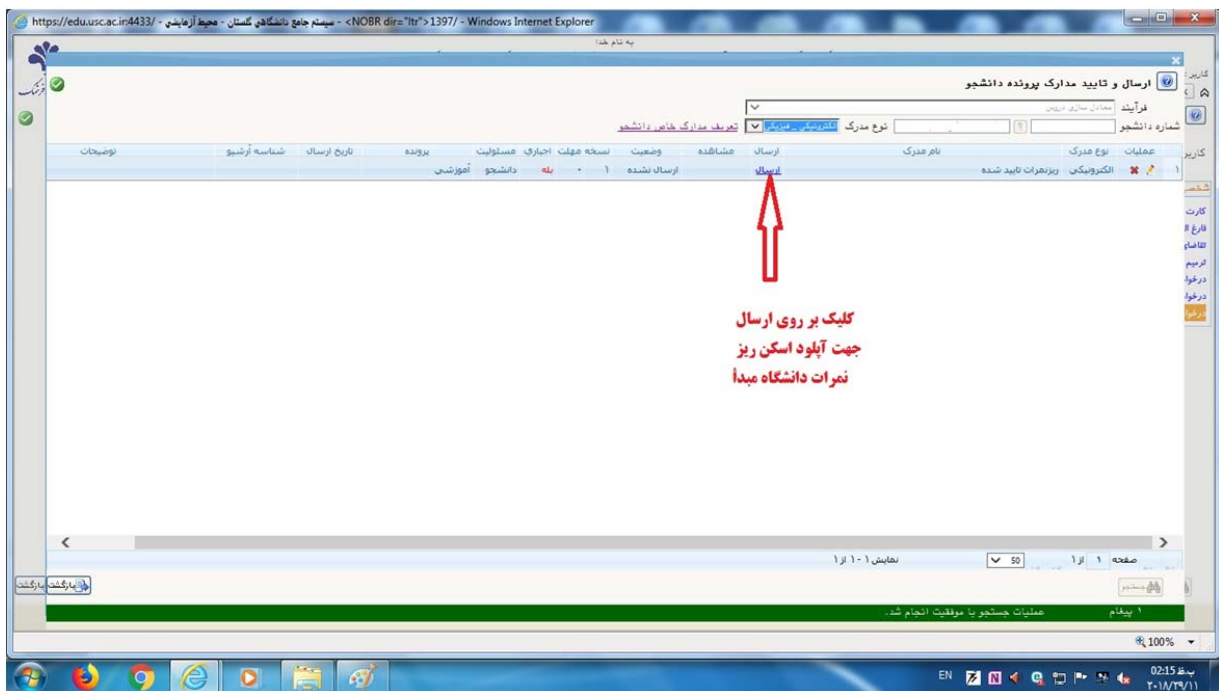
https://edu.usc.ac.ir:4433/ - سیستم جامع دانشگاهی گلستان - محیط آزمایشی - <NOBR dir="ltr">1397/ - Windows Internet Explorer

به نام خدا

ارسال و تایید مدارک پرونده دانشجو

فرآیند معادل سازی دروس

شماره دانشجو

نوع مدرک الکترونیکی _ فیزیکی

تعریف مدارک خاص دانشجو

| عملیات | نوع مدرک | نام مدرک | ارسال | مشاهده | وضعیت | نسخه | مهلت | اجباری | مسئولیت | پرونده | تاریخ ارسال | شناسه آرشیو | توضیحات |
|---|---|---|---|---|---|---|---|---|---|---|---|---|---|
| ۱ | الکترونیکی | ریزنمرات تایید شده | ارسال | | ارسال نشده | ۱ | ۰ | بله | دانشجو | آموزشی | | | |

کلیک بر روی ارسال جهت آپلود اسکن ریز نمرات دانشگاه مبدأ

صفحه ۱ از ۱

50

نمایش ۱ - ۱ از ۱

جستجو

بازگشت

بازگشت

۱ پیغام

عملیات جستجو با موفقیت انجام شد.

100%

EN

02:15 ب.ظ

۲۰۱۸/۲۹/۱۱